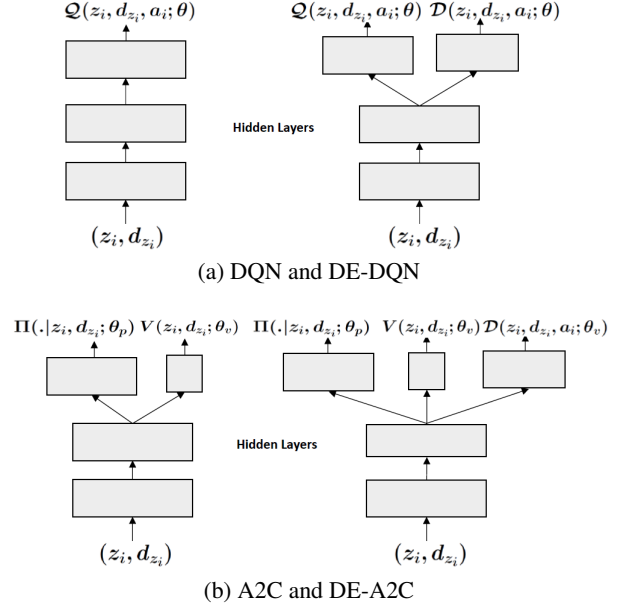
$\mathcal{Q}(z_i, d_{z_i}, a_i; \theta)$

$\mathcal{Q}(z_i, d_{z_i}, a_i; \theta)$ $\mathcal{D}(z_i, d_{z_i}, a_i; \theta)$

Hidden Layers

$(z_i, d_{z_i})$

$(z_i, d_{z_i})$

(a) DQN and DE-DQN

$\Pi(.|z_i, d_{z_i}; \theta_p)$ $V(z_i, d_{z_i}; \theta_v)$

$\Pi(.|z_i, d_{z_i}; \theta_p)$ $V(z_i, d_{z_i}; \theta_v)$ $\mathcal{D}(z_i, d_{z_i}, a_i; \theta_v)$

Hidden Layers

$(z_i, d_{z_i})$

$(z_i, d_{z_i})$

(b) A2C and DE-A2C